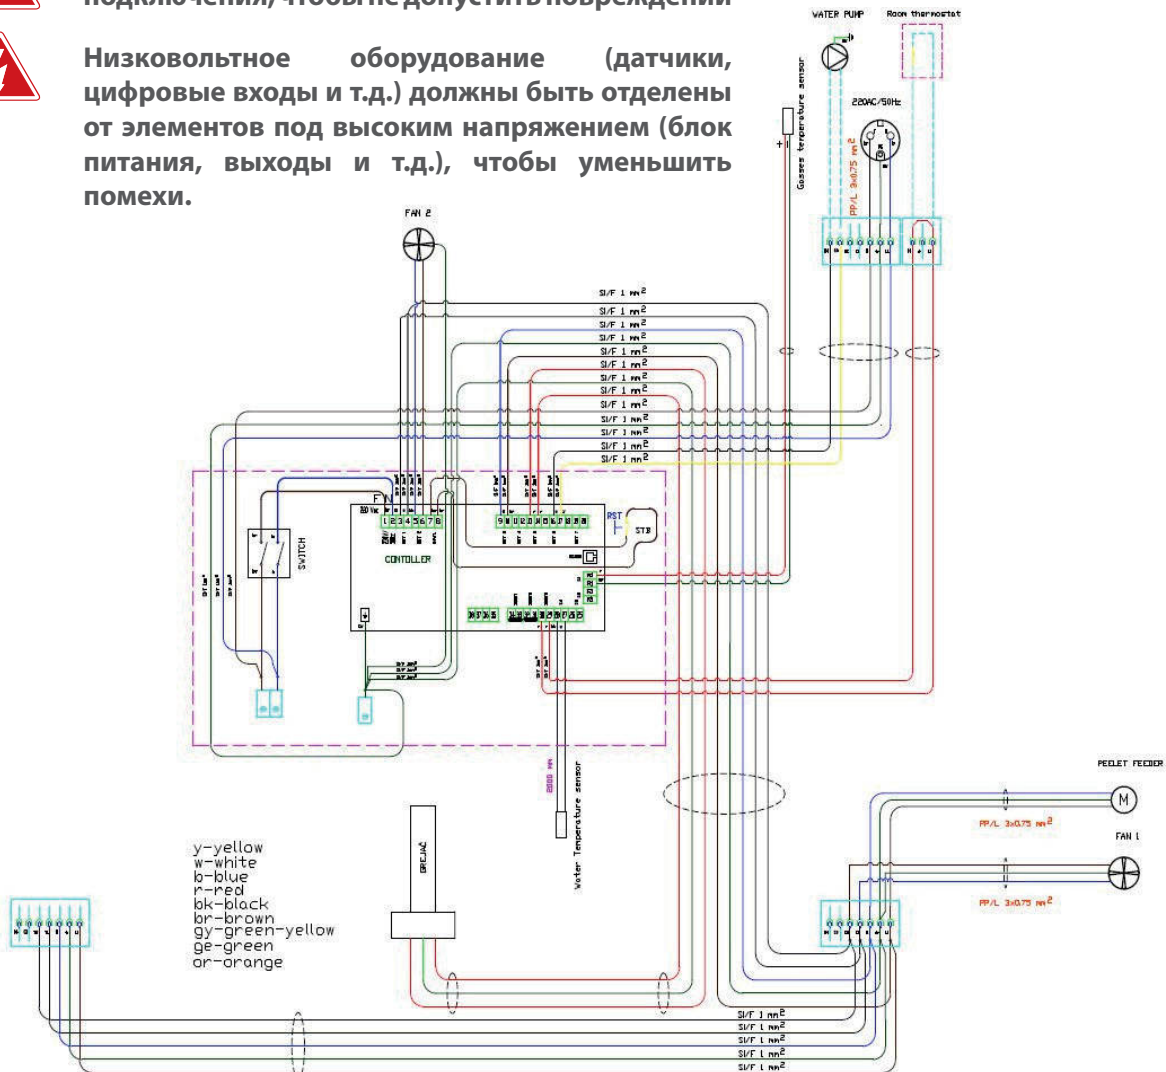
подключения, чтобы не допустить повреждений

Низковольтное оборудование (датчики, цифровые входы и т.д.) должны быть отделены от элементов под высоким напряжением (блок питания, выходы и т.д.), чтобы уменьшить помехи.

WATER PUMP
Room thermostat
Gasses temperature sensor
220AC/50Hz
PP/L 3x0.75 mm$^2$
FAN 2
SI/F 1 mm$^2$
SI/F 1 mm$^2$
SI/F 1 mm$^2$
SI/F 1 mm$^2$
SI/F 1 mm$^2$
SI/F 1 mm$^2$
SI/F 1 mm$^2$
SI/F 1 mm$^2$
SI/F 1 mm$^2$
SI/F 1 mm$^2$
SI/F 1 mm$^2$
SI/F 1 mm$^2$
SI/F 1 mm$^2$
SWITCH
CONTOLLER
1 2 3 4 5 6 7 8
9 10 11 12 13 14 15 16 17 18
RST
STB
2000 mm
Water Temperature sensor
PEELET FEEDER
M
PP/L 3x0.75 mm$^2$
FAN 1
PP/L 3x0.75 mm$^2$
y-yellow
w-white
b-blue
r-red
bk-black
br-brown
gy-green-yellow
ge-green
or-orange
GREJAČ
SI/F 1 mm$^2$
SI/F 1 mm$^2$
SI/F 1 mm$^2$
SI/F 1 mm$^2$
SI/F 1 mm$^2$